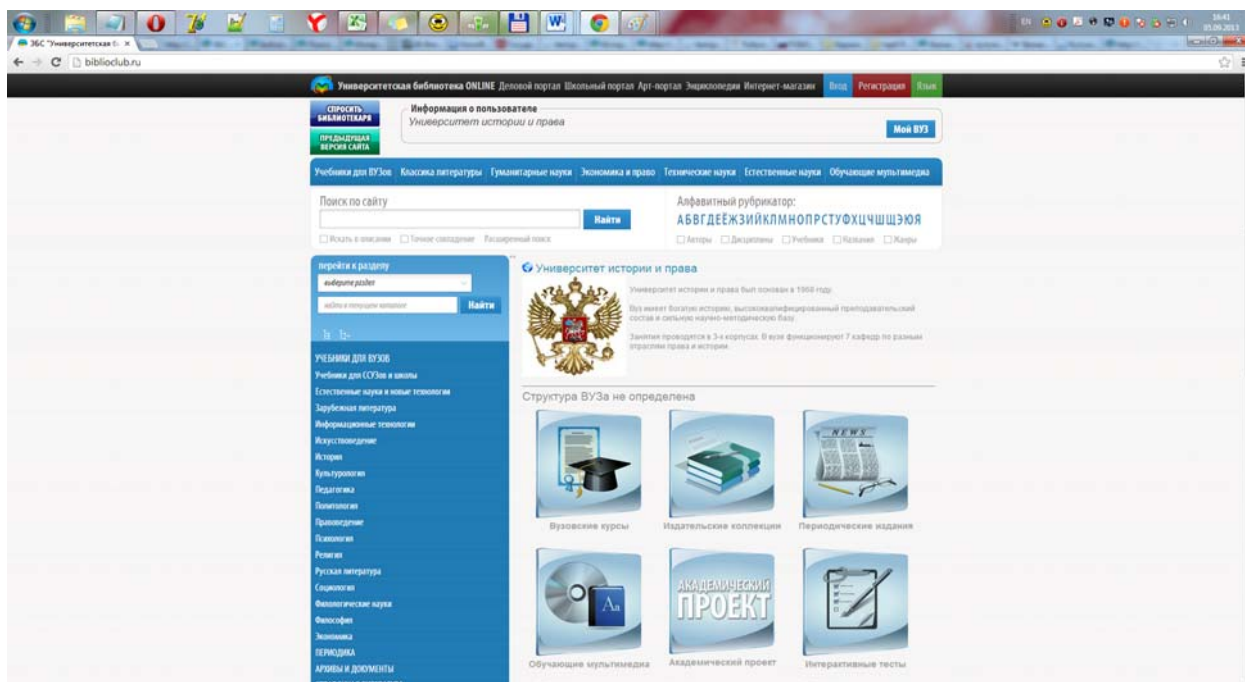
ЭБС "Университетская б ×

biblioclub.ru

Университетская библиотека ONLINE Деловой портал Школьный портал Арт-портал Энциклопедии Интернет-магазин Вход Регистрация Язык

СПРОСИТЬ БИБЛИОТЕКАРЯ

ПРЕДЫДУЩАЯ ВЕРСИЯ САЙТА

Информация о пользователе
Университет истории и права

Мой ВУЗ

Учебники для ВУЗов Классика литературы Гуманитарные науки Экономика и право Технические науки Естественные науки Обучающие мультимедиа

Поиск по сайту

Найти

Искать в описании Точное совпадение Расширенный поиск

Алфавитный рубрикатор:
АБВГДЕЁЖЗИЙКЛМНОПРСТУФХЦЧШЩЭЮЯ

Авторы Дисциплины Учебники Названия Жанры

перейти к разделу
выберите раздел
найти в текущем каталоге
Найти

УЧЕБНИКИ ДЛЯ ВУЗОВ
Учебники для ССУЗов и школы
Естественные науки и новые технологии
Зарубежная литература
Информационные технологии
Искусствоведение
История
Культурология
Педагогика
Политология
Правоведение
Психология
Религия
Русская литература
Социология
Филологические науки
Философия
Экономика
ПЕРИОДИКА
АРХИВЫ И ДОКУМЕНТЫ

Университет истории и права

Университет истории и права был основан в 1950 году.

Вуз имеет богатую историю, высококвалифицированный преподавательский состав и сильную научно-методическую базу.

Занятия проводятся в 3-х корпусах. В вузе функционируют 7 кафедр по разным отраслям права и истории.

Структура ВУЗа не определена

Вузовские курсы
Издательские коллекции
NEWS
Периодические издания
Aa
Обучающие мультимедиа
АКАДЕМИЧЕСКИЙ ПРОЕКТ
Академический проект
Интерактивные тесты